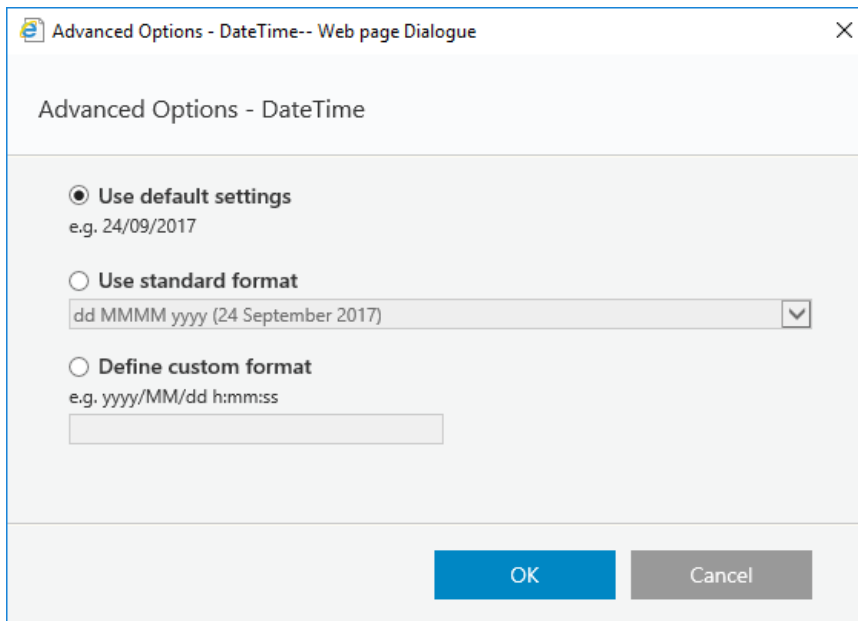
Advanced Options - DateTime-- Web page Dialogue

Advanced Options - DateTime

Use default settings
e.g. 24/09/2017

Use standard format
dd MMMM yyyy (24 September 2017)

Define custom format
e.g. yyyy/MM/dd h:mm:ss

OK
Cancel